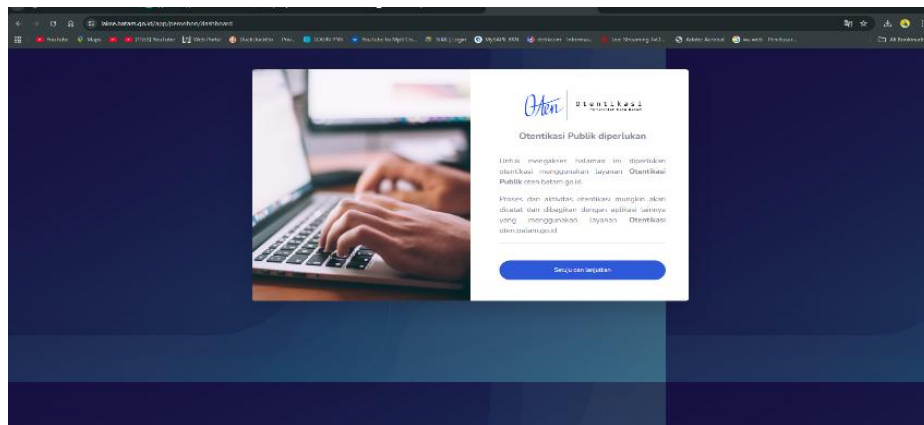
lakse.batam.go.id/app/pemohon/dashboard

YouTube Maps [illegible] WebPorto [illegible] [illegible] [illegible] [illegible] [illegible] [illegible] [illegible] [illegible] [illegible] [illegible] All Bookmarks

Oten | Otentikasi

Otentikasi Publik diperlukan

Untuk mengakses halaman ini diperlukan otentikasi menggunakan layanan Otentikasi Publik oten.batam.go.id.

Proses dan aktivitas otentikasi mungkin akan dicatat dan dibagikan dengan aplikasi lainnya yang menggunakan layanan Otentikasi oten.batam.go.id.

Setuju dan lanjutkan